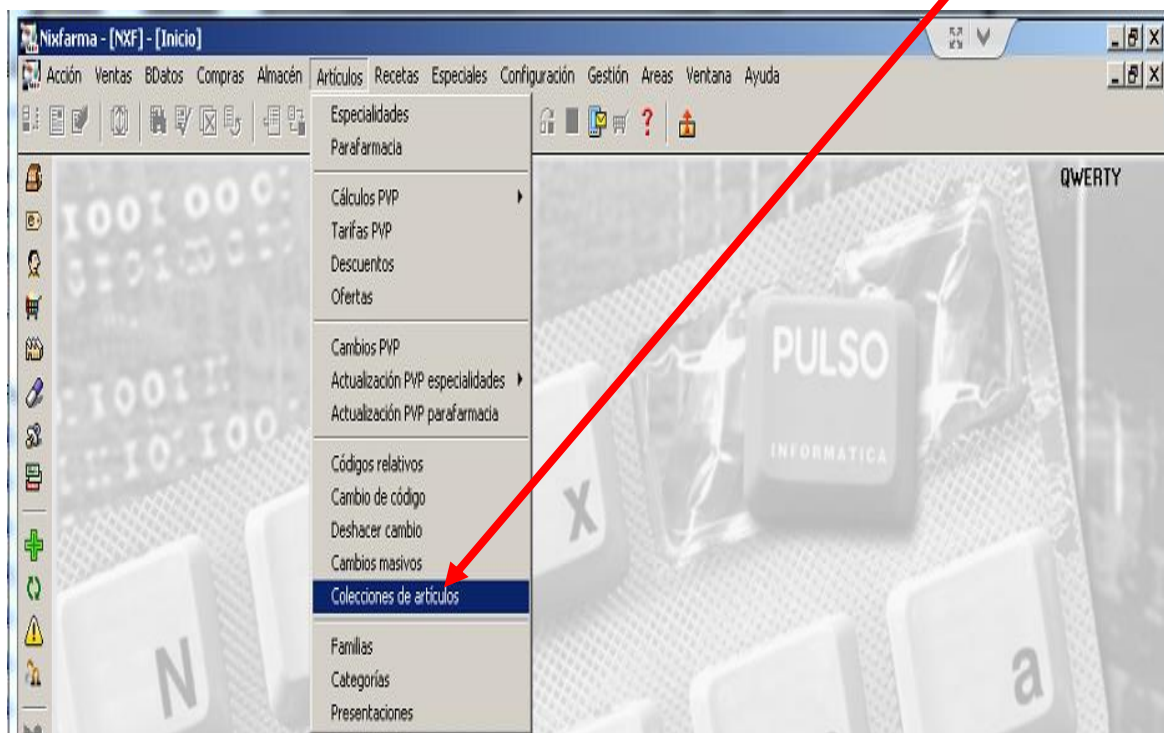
Nixfarma - [NXF] - [Inicio]

Acción Ventas BDatos Compras Almacén Artículos Recetas Especiales Configuración Gestión Areas Ventana Ayuda

Especialidades
Parafarmacia

Cálculos PVP
Tarifas PVP
Descuentos
Ofertas

Cambios PVP
Actualización PVP especialidades
Actualización PVP parafarmacia

Códigos relativos
Cambio de código
Deshacer cambio
Cambios masivos
Colecciones de artículos

Familias
Categorías
Presentaciones

QWERTY

PULSO
INFORMATICA

1001 000
1001
10 100

X
N
a